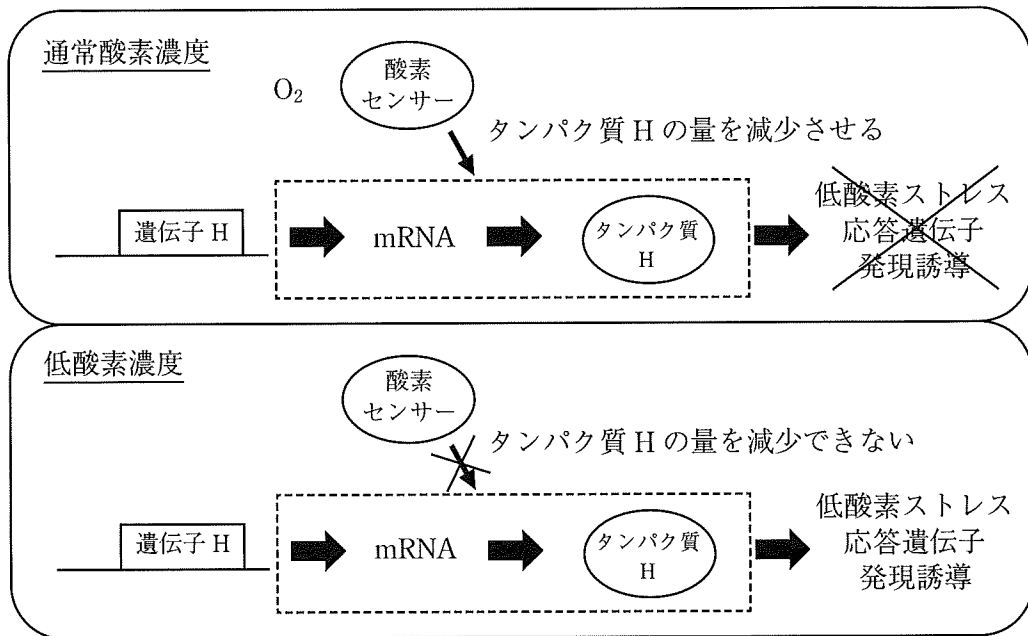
通常酸素濃度

$O_2$

酸素センサー

タンパク質 H の量を減少させる

遺伝子 H

mRNA

タンパク質 H

低酸素ストレス応答遺伝子発現誘導

低酸素濃度

酸素センサー

タンパク質 H の量を減少できない

遺伝子 H

mRNA

タンパク質 H

低酸素ストレス応答遺伝子発現誘導